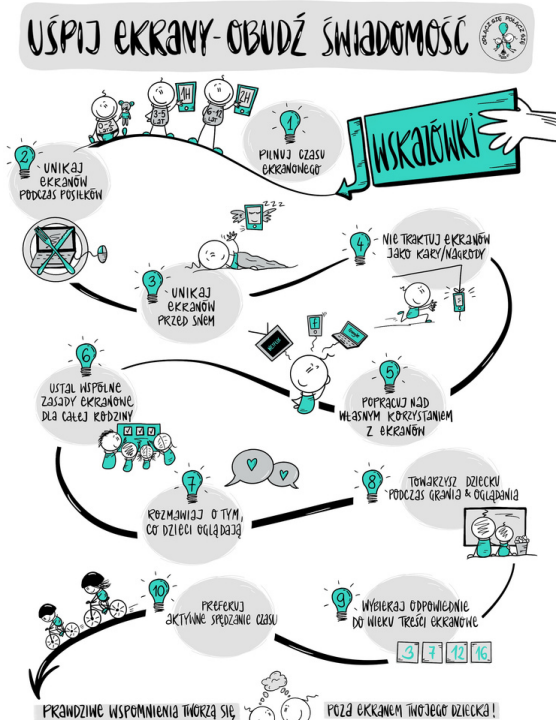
UŚPIJ EKRANY - OBUDŹ ŚWIADOMOŚĆ

ODŁĄCZ SIĘ! POŁĄCZ SIĘ

0-3 LAT
1H
3-5 LAT
2H
6-12 LAT

WSKAZÓWKI

1
PILNUJ CZASU EKRANOWEGO

2
UNIKAJ EKRANÓW PODCZAS POSIŁKÓW

3
UNIKAJ EKRANÓW PRZED SNEM

zzz

4
NIE TRAKTUJ EKRANÓW JAKO KARY/NAGRODY

5
POPRACUJ NAD WŁASNYM KORZYSTANIEM Z EKRANÓW

6
USTAL WSPÓLNE ZASADY EKRANOWE DLA CAŁEJ RODZINY

7
ROZMAWIAJ O TYM, CO DZIECI OGLĄDAJĄ

8
TOWARZYSZ DZIECKU PODCZAS GRANIA & OGLĄDANIA

9
WYBIERAJ ODPOWIEDNIE DO WIEKU TREŚCI EKRANOWE

3 7 12 16

10
PREFERUJ AKTYWNE SPĘDZANIE CZASU

PRAWDZIWE WSPOMNIENIA TWORZĄ SIĘ POZA EKRANEM TWOJEGO DZIECKA!